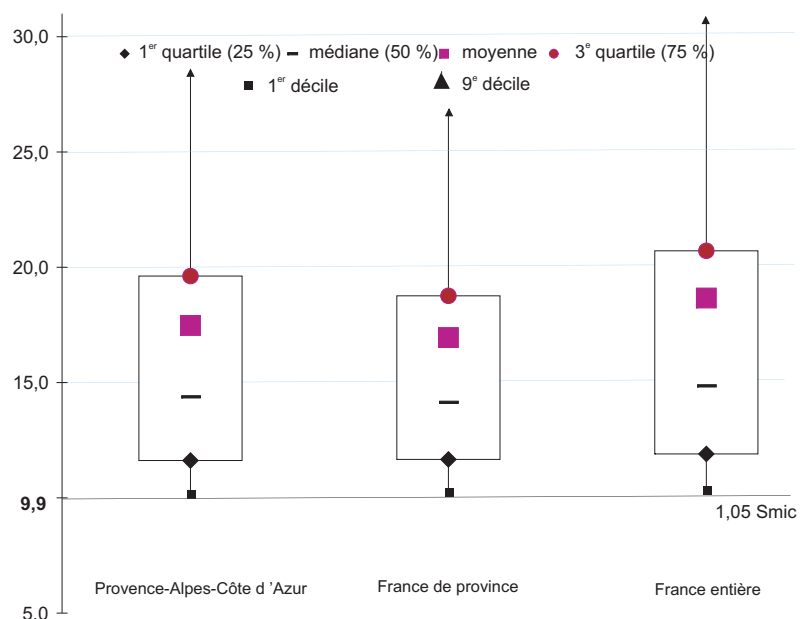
30,0
25,0
20,0
15,0
9,9
5,0

1$^{er}$ quartile (25 %) médiane (50 %) moyenne 3$^{e}$ quartile (75 %)
1$^{er}$ décile 9$^{e}$ décile

1,05 Smic

Provence-Alpes-Côte d 'Azur
France de province
France entière